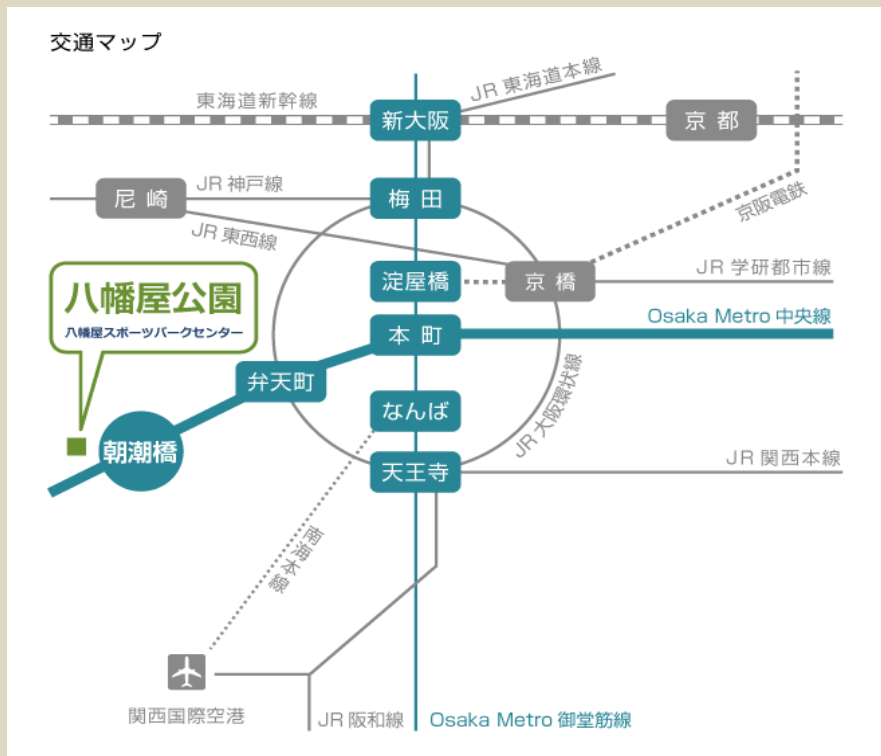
交通マップ

JR 東海道本線
東海道新幹線
新大阪
京 都
尼 崎
JR 神戸線
梅 田
京阪電鉄
JR 東西線
八幡屋公園
八幡屋スポーツパークセンター
淀屋橋
京 橋
JR 学研都市線
本 町
Osaka Metro 中央線
弁天町
JR 大阪環状線
なんば
朝潮橋
天王寺
JR 関西本線
南海本線
関西国際空港
JR 阪和線
Osaka Metro 御堂筋線